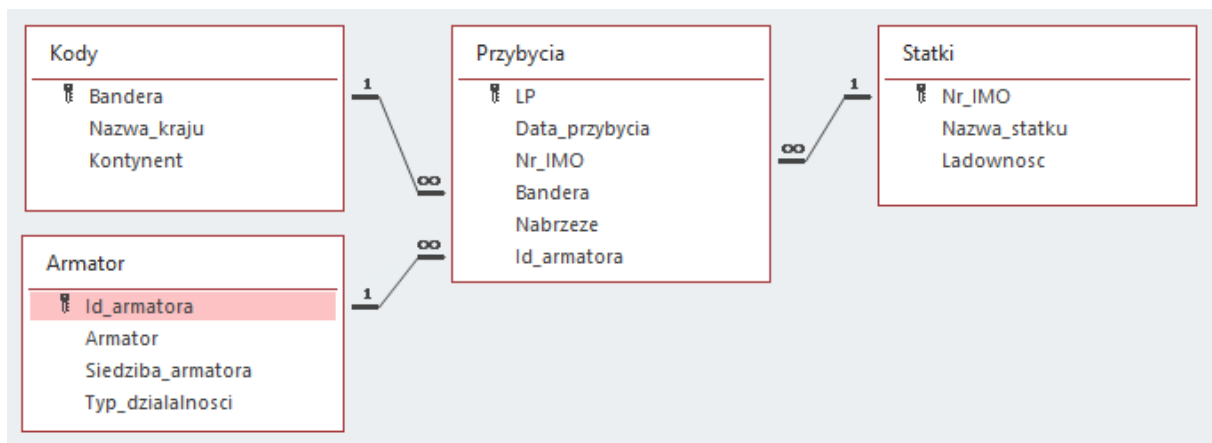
Kody
Bandera
Nazwa_kraju
Kontynent

Armator
Id_armatora
Armator
Siedziba_armatora
Typ_dzialalnosci

Przybycia
LP
Data_przybycia
Nr_IMO
Bandera
Nabrzeze
Id_armatora

Statki
Nr_IMO
Nazwa_statku
Ladownosc

1
∞
1
∞
1
∞